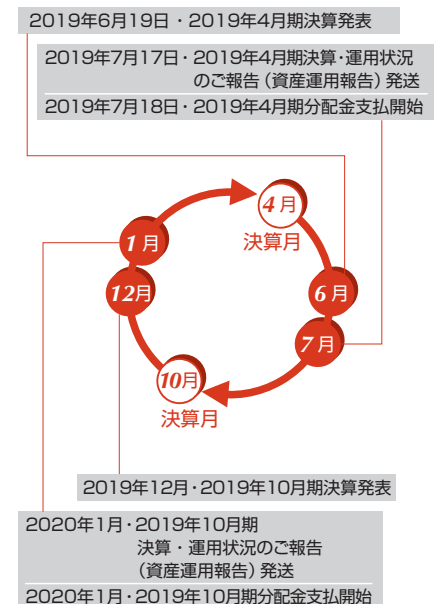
2019年6月19日・2019年4月期決算発表

2019年7月17日・2019年4月期決算・運用状況のご報告（資産運用報告）発送

2019年7月18日・2019年4月期分配金支払開始

4月
決算月

6月

7月

10月
決算月

12月

1月

2019年12月・2019年10月期決算発表

2020年1月・2019年10月期決算・運用状況のご報告（資産運用報告）発送

2020年1月・2019年10月期分配金支払開始